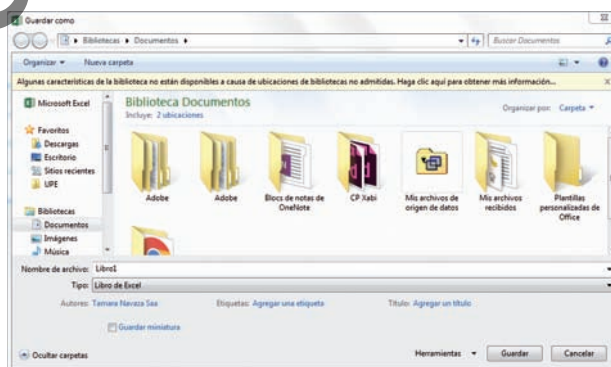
Guardar como

Bibliotecas ▸ Documentos ▸

Buscar Documentos

Organizar ▾ Nueva carpeta

Algunas características de la biblioteca no están disponibles a causa de ubicaciones de bibliotecas no admitidas. Haga clic aquí para obtener más información...

Microsoft Excel

Favoritos
Descargas
Escritorio
Sitios recientes
UPE

Bibliotecas
Documentos
Imágenes
Música

Biblioteca Documentos
Incluye: 2 ubicaciones

Organizar por: Carpeta ▾

Adobe
Adobe
Blocs de notas de OneNote
CP Xabi
Mis archivos de origen de datos
Mis archivos recibidos
Plantillas personalizadas de Office

Nombre de archivo: Libro1
Tipo: Libro de Excel
Autores: Tamara Navaza Sea
Etiquetas: Agregar una etiqueta
Título: Agregar un título

Guardar miniatura

Ocultar carpetas
Herramientas ▾
Guardar
Cancelar